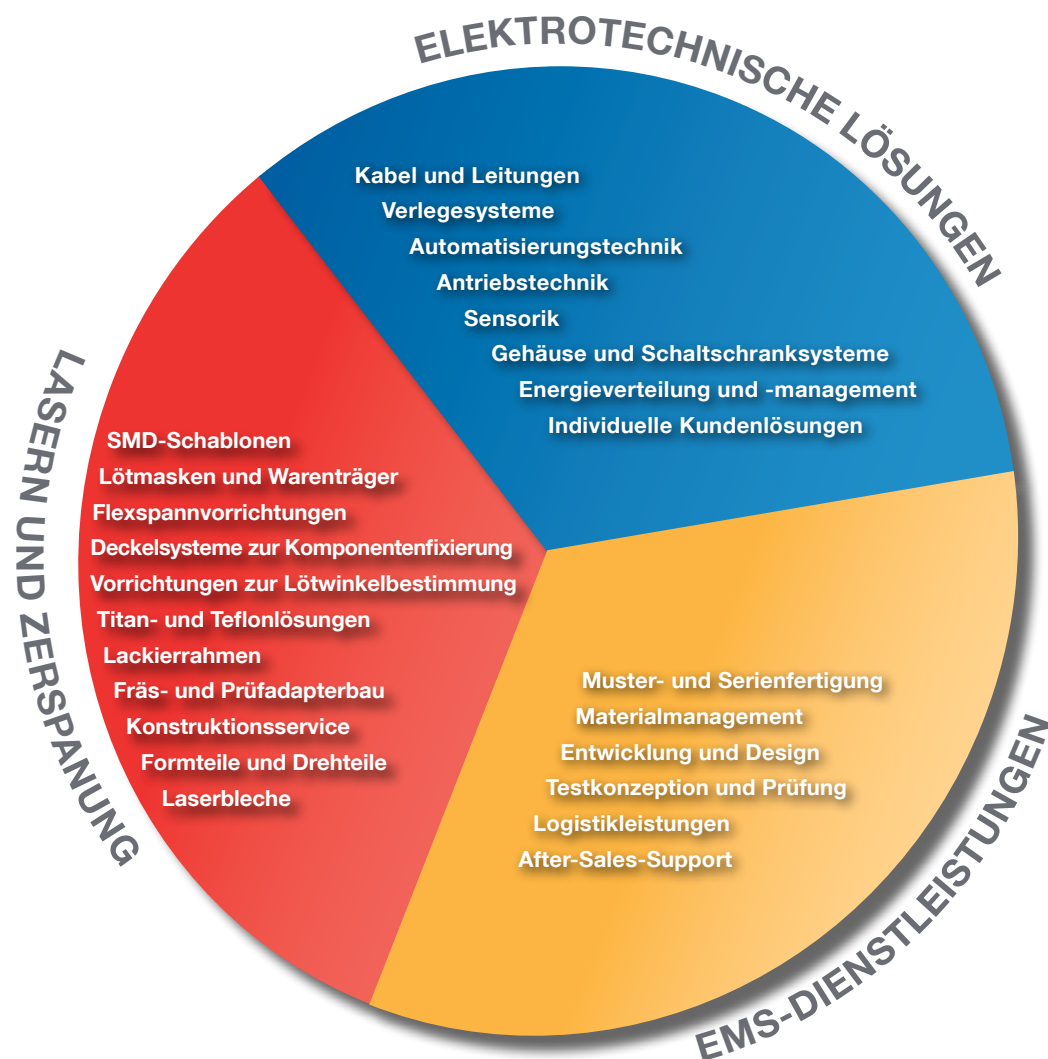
ELEKTROTECHNISCHE LÖSUNGEN

Kabel und Leitungen
Verlegesysteme
Automatisierungstechnik
Antriebstechnik
Sensorik
Gehäuse und Schaltschranksysteme
Energieverteilung und -management
Individuelle Kundenlösungen

LASERN UND ZERSPANUNG

SMD-Schablonen
Lötmasken und Warenträger
Flexspannvorrichtungen
Deckelsysteme zur Komponentenfixierung
Vorrichtungen zur Lötwinkelbestimmung
Titan- und Teflonlösungen
Lackierrahmen
Fräs- und Prüfadapterbau
Konstruktionsservice
Formteile und Drehteile
Laserbleche

EMS-DIENSTLEISTUNGEN

Muster- und Serienfertigung
Materialmanagement
Entwicklung und Design
Testkonzeption und Prüfung
Logistikleistungen
After-Sales-Support